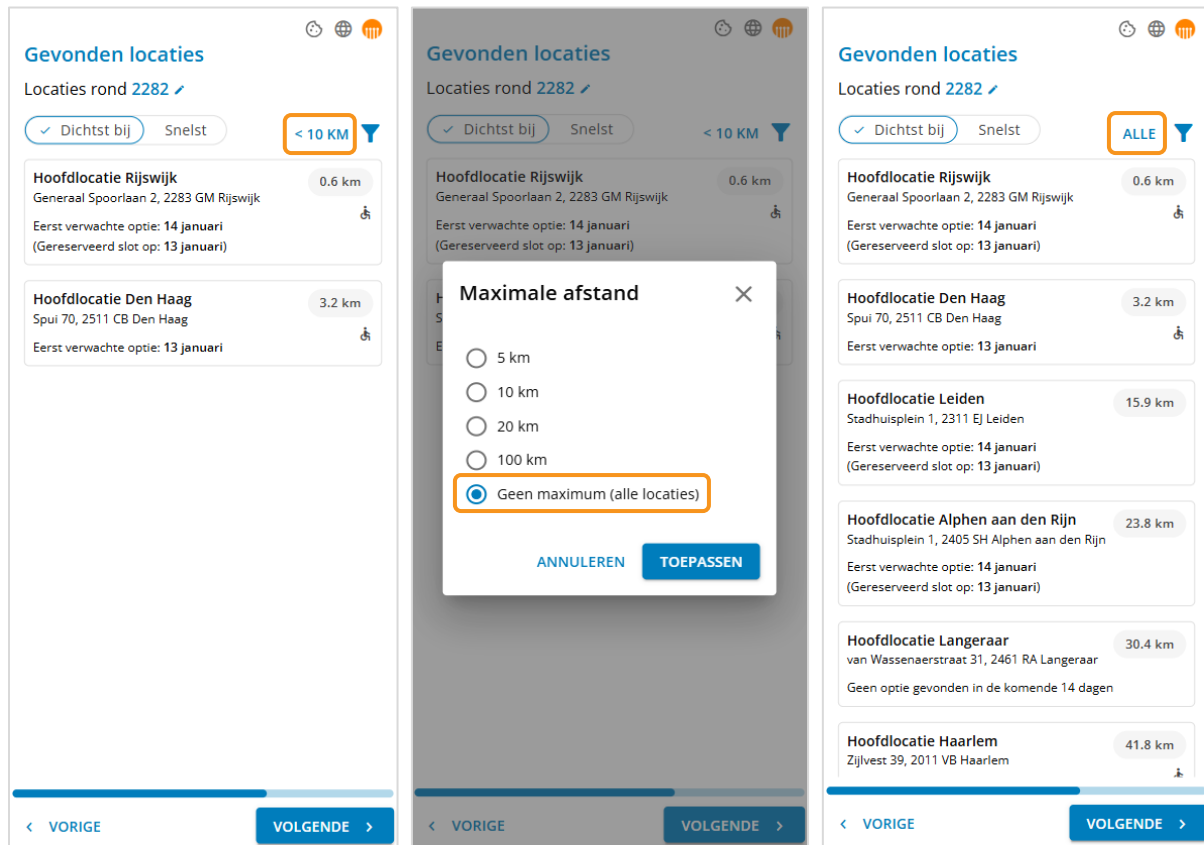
Gevonden locaties

Locaties rond 2282

Dichtst bij Snelst < 10 KM

Hoofdlocatie Rijswijk 0.6 km
Generaal Spoorlaan 2, 2283 GM Rijswijk
Eerst verwachte optie: 14 januari
(Gereserveerd slot op: 13 januari)

Hoofdlocatie Den Haag 3.2 km
Spui 70, 2511 CB Den Haag
Eerst verwachte optie: 13 januari

VORIGE VOLGENDE

Gevonden locaties

Locaties rond 2282

Dichtst bij Snelst < 10 KM

Hoofdlocatie Rijswijk 0.6 km
Generaal Spoorlaan 2, 2283 GM Rijswijk
Eerst verwachte optie: 14 januari
(Gereserveerd slot op: 13 januari)

Maximale afstand

5 km
10 km
20 km
100 km
Geen maximum (alle locaties)

ANNULEREN TOEPASSEN

VORIGE VOLGENDE

Gevonden locaties

Locaties rond 2282

Dichtst bij Snelst ALLE

Hoofdlocatie Rijswijk 0.6 km
Generaal Spoorlaan 2, 2283 GM Rijswijk
Eerst verwachte optie: 14 januari
(Gereserveerd slot op: 13 januari)

Hoofdlocatie Den Haag 3.2 km
Spui 70, 2511 CB Den Haag
Eerst verwachte optie: 13 januari

Hoofdlocatie Leiden 15.9 km
Stadhuisplein 1, 2311 EJ Leiden
Eerst verwachte optie: 14 januari
(Gereserveerd slot op: 13 januari)

Hoofdlocatie Alphen aan den Rijn 23.8 km
Stadhuisplein 1, 2405 SH Alphen aan den Rijn
Eerst verwachte optie: 14 januari
(Gereserveerd slot op: 13 januari)

Hoofdlocatie Langeraar 30.4 km
van Wassenaerstraat 31, 2461 RA Langeraar
Geen optie gevonden in de komende 14 dagen

Hoofdlocatie Haarlem 41.8 km
Zijlvest 39, 2011 VB Haarlem

VORIGE VOLGENDE